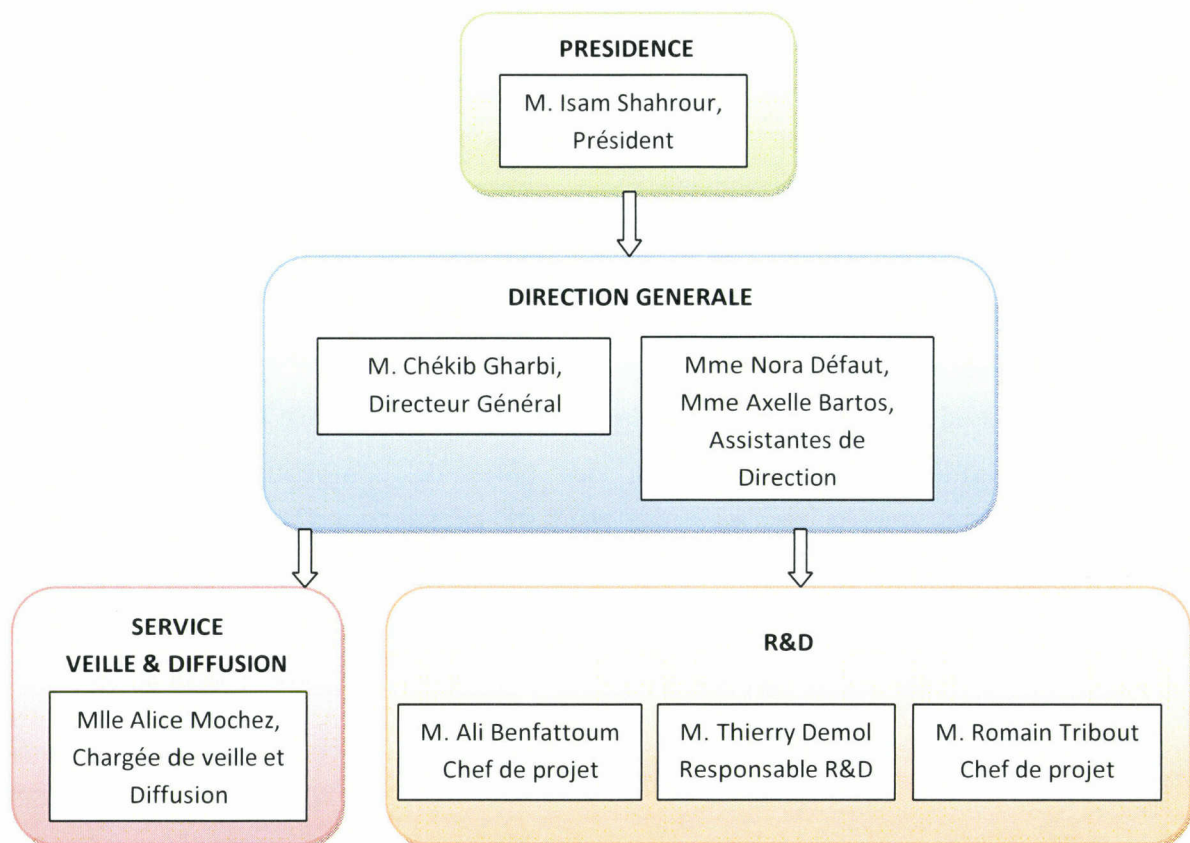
PRESIDENCE

M. Isam Shahrour, Président

DIRECTION GENERALE

M. Chékib Gharbi, Directeur Général

Mme Nora Défaut, Mme Axelle Bartos, Assistantes de Direction

SERVICE VEILLE & DIFFUSION

Mlle Alice Mochez, Chargée de veille et Diffusion

R&D

M. Ali Benfattoum Chef de projet

M. Thierry Demol Responsable R&D

M. Romain Tribout Chef de projet